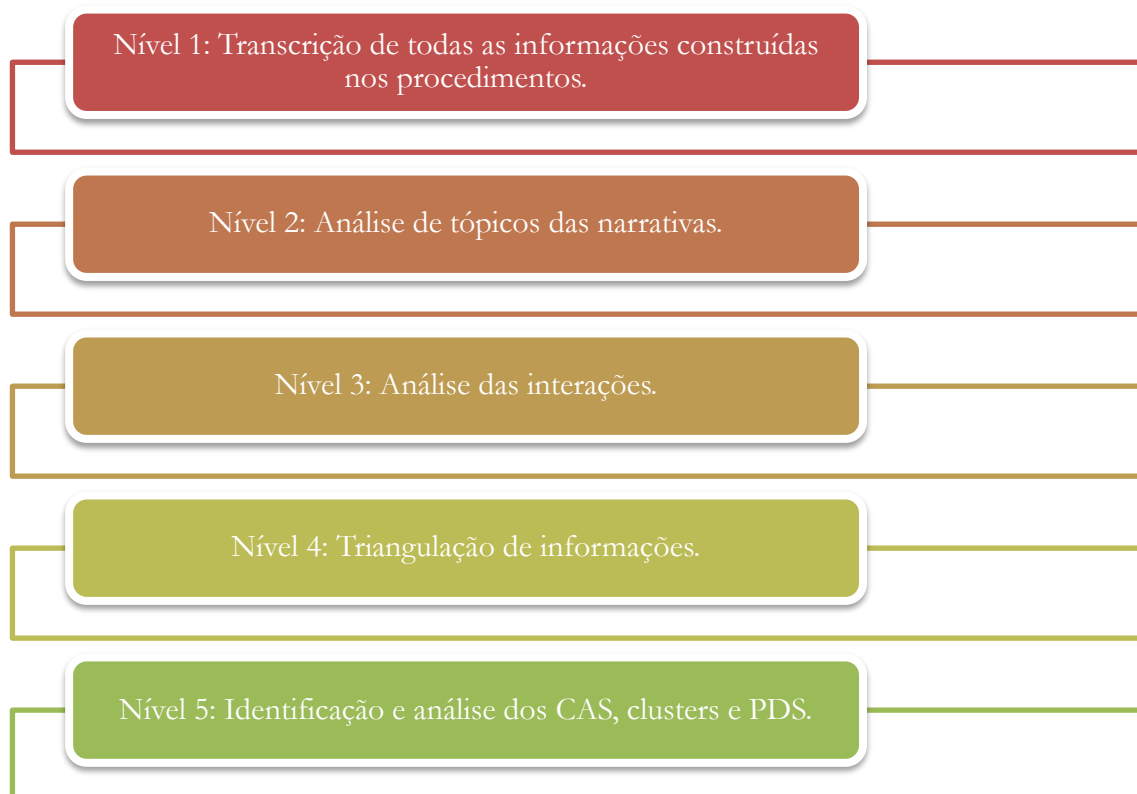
Nível 1: Transcrição de todas as informações construídas nos procedimentos.

Nível 2: Análise de tópicos das narrativas.

Nível 3: Análise das interações.

Nível 4: Triangulação de informações.

Nível 5: Identificação e análise dos CAS, clusters e PDS.